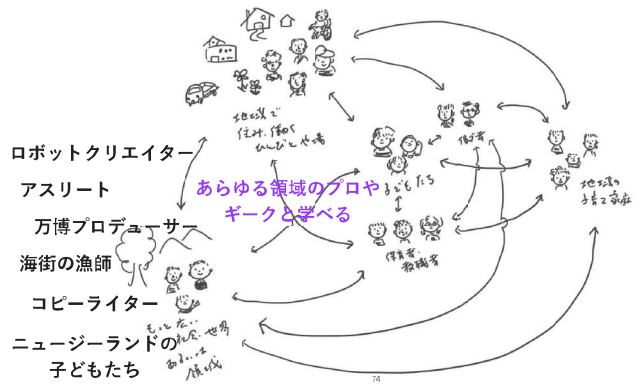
地域で
住み、働く
ひとびとや場

子どもたち

保護者

教育者
教職者

地域の
子育て家庭

ロボットクリエイター
アスリート
万博プロデューサー
海街の漁師
コピーライター
ニュージーランドの
子どもたち

あらゆる領域のプロや
ギークと学べる

もっと広い
視点、世界
あるいは
領域

74